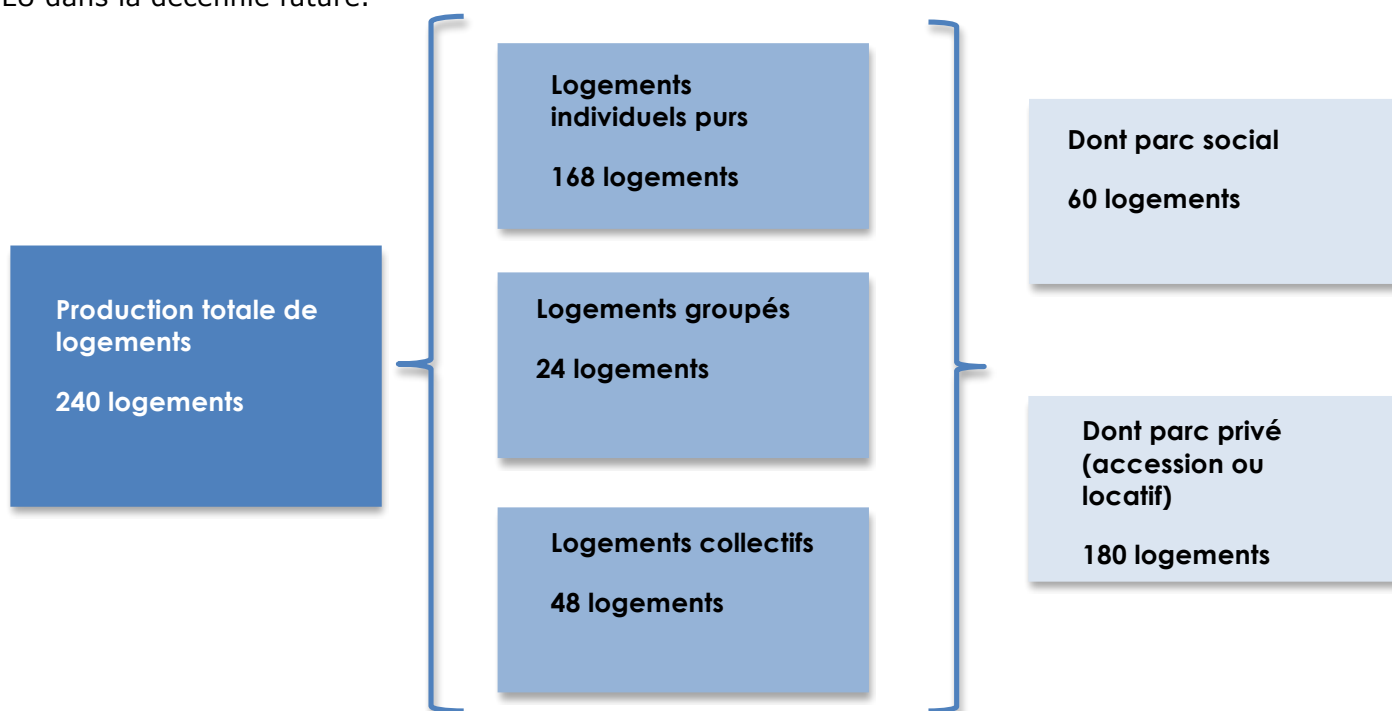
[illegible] dans la décennie future.

Production totale de logements

240 logements

Logements individuels purs

168 logements

Logements groupés

24 logements

Logements collectifs

48 logements

Dont parc social

60 logements

Dont parc privé (accession ou locatif)

180 logements